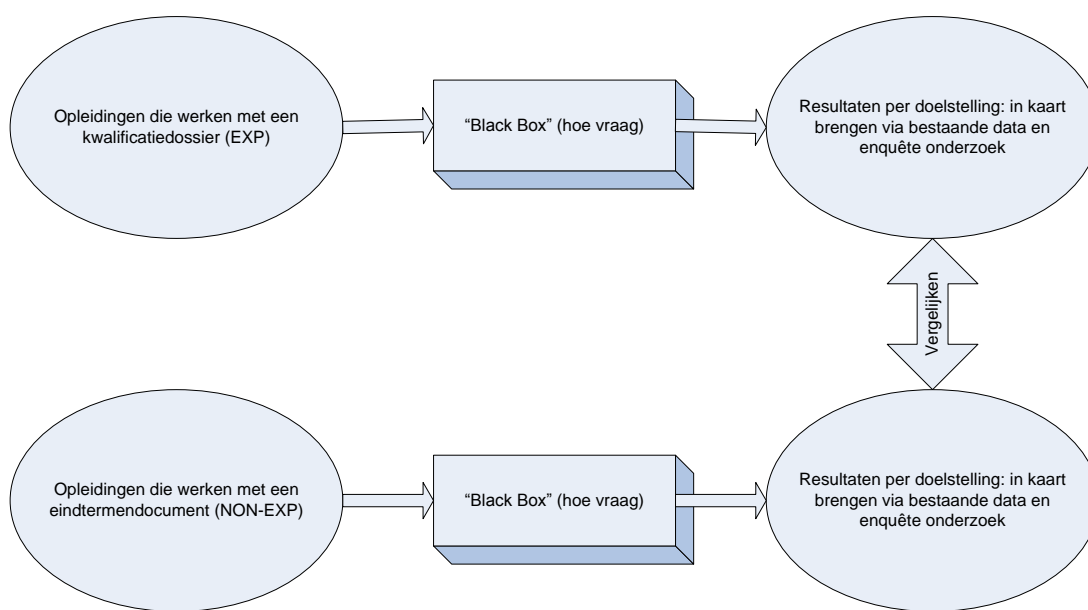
Opleidingen die werken met een kwalificatiedossier (EXP)

“Black Box” (hoe vraag)

Resultaten per doelstelling: in kaart brengen via bestaande data en enquête onderzoek

Vergelijken

Opleidingen die werken met een eindtermendocument (NON-EXP)

“Black Box” (hoe vraag)

Resultaten per doelstelling: in kaart brengen via bestaande data en enquête onderzoek